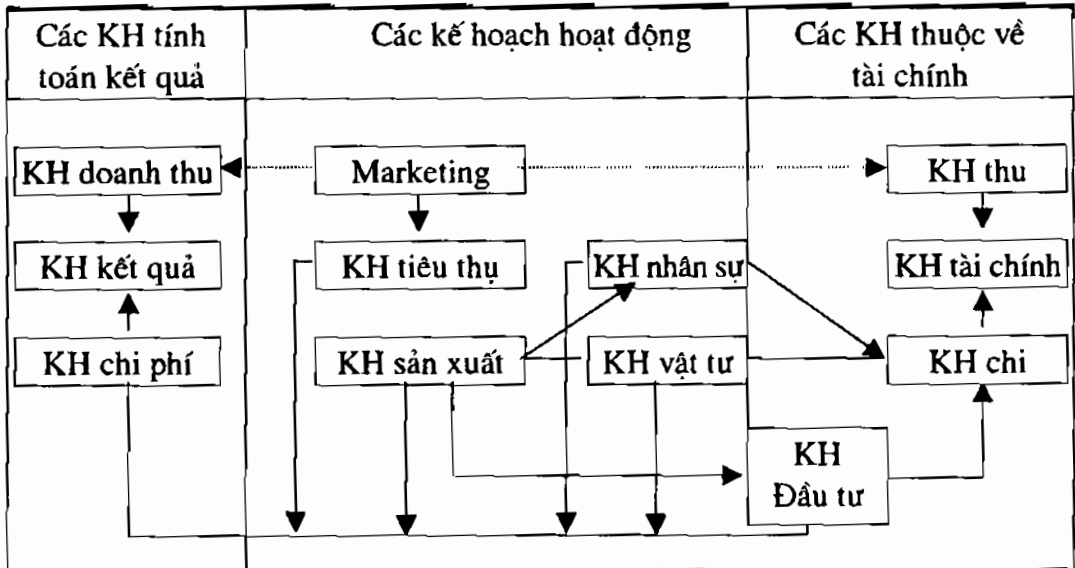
Các KH tính toán kết quả

Các kế hoạch hoạt động

Các KH thuộc về tài chính

KH doanh thu

Marketing

KH thu

KH kết quả

KH tiêu thụ

KH nhân sự

KH tài chính

KH chi phí

KH sản xuất

KH vật tư

KH chi

KH Đầu tư